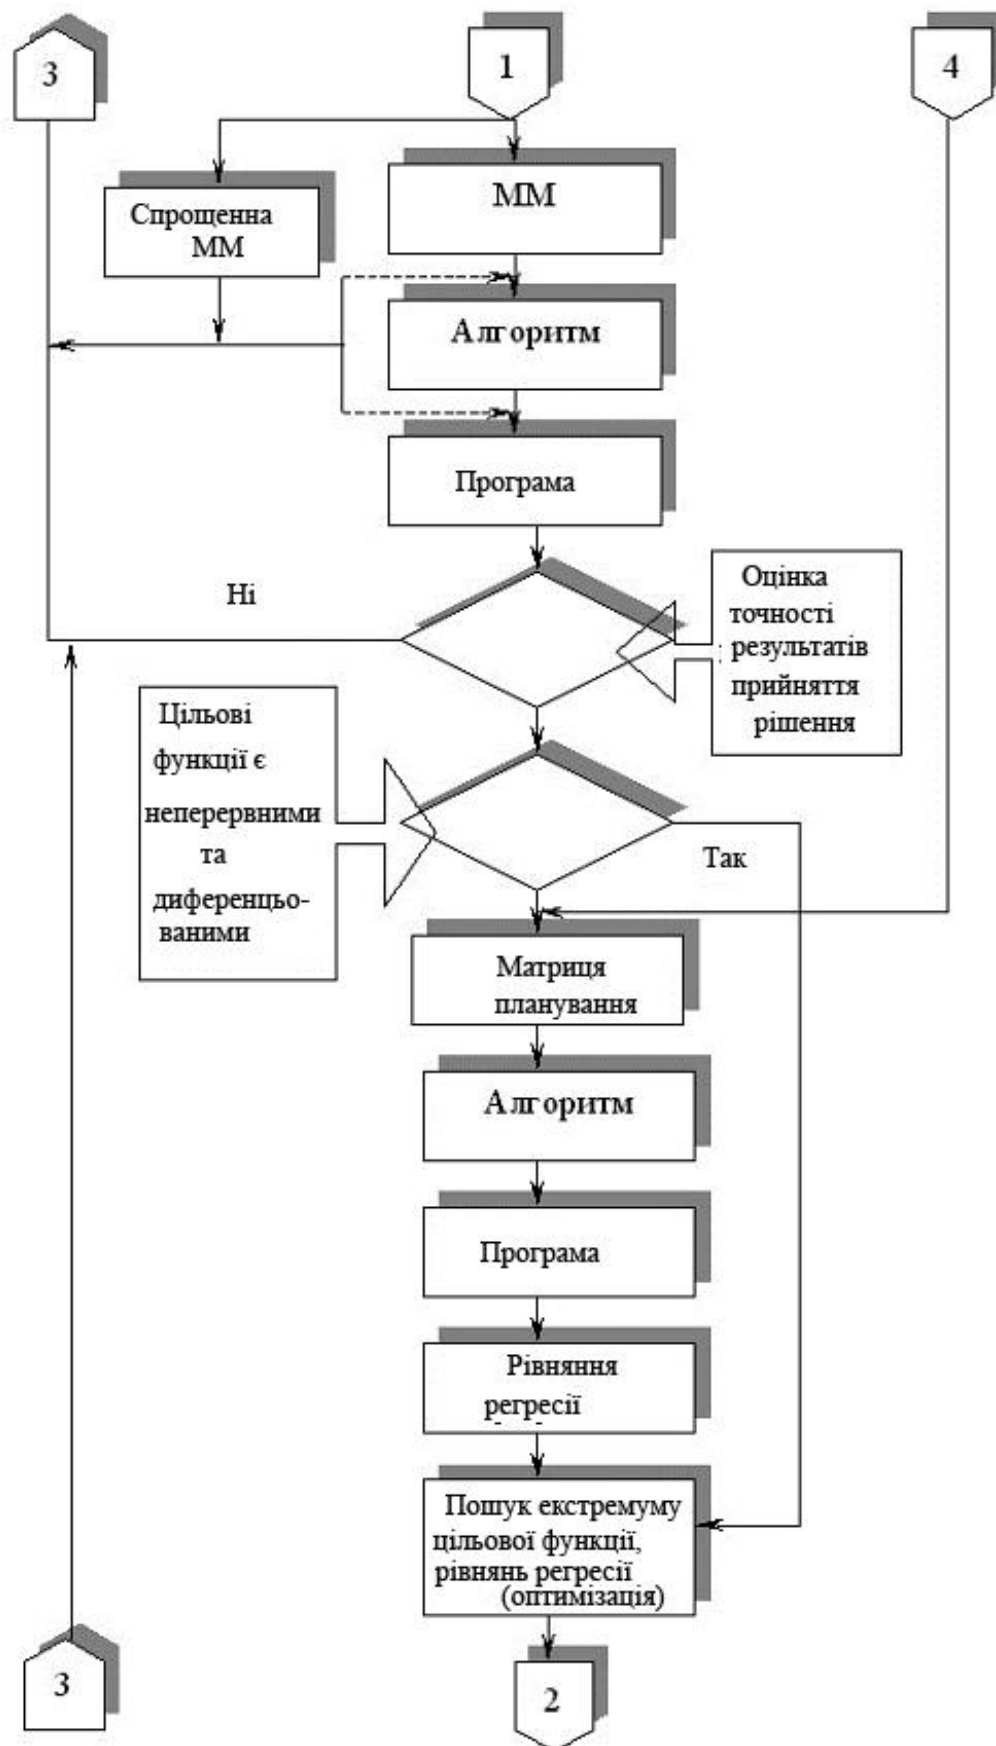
3

1

4

Спрощенна ММ

ММ

Алгоритм

Програма

Ні

Оцінка точності результатів прийняття рішення

Цільові функції є неперервними та диференцьованими

Так

Матриця планування

Алгоритм

Програма

Рівняння регресії

Пошук екстремуму цільової функції, рівнянь регресії (оптимізація)

3

2